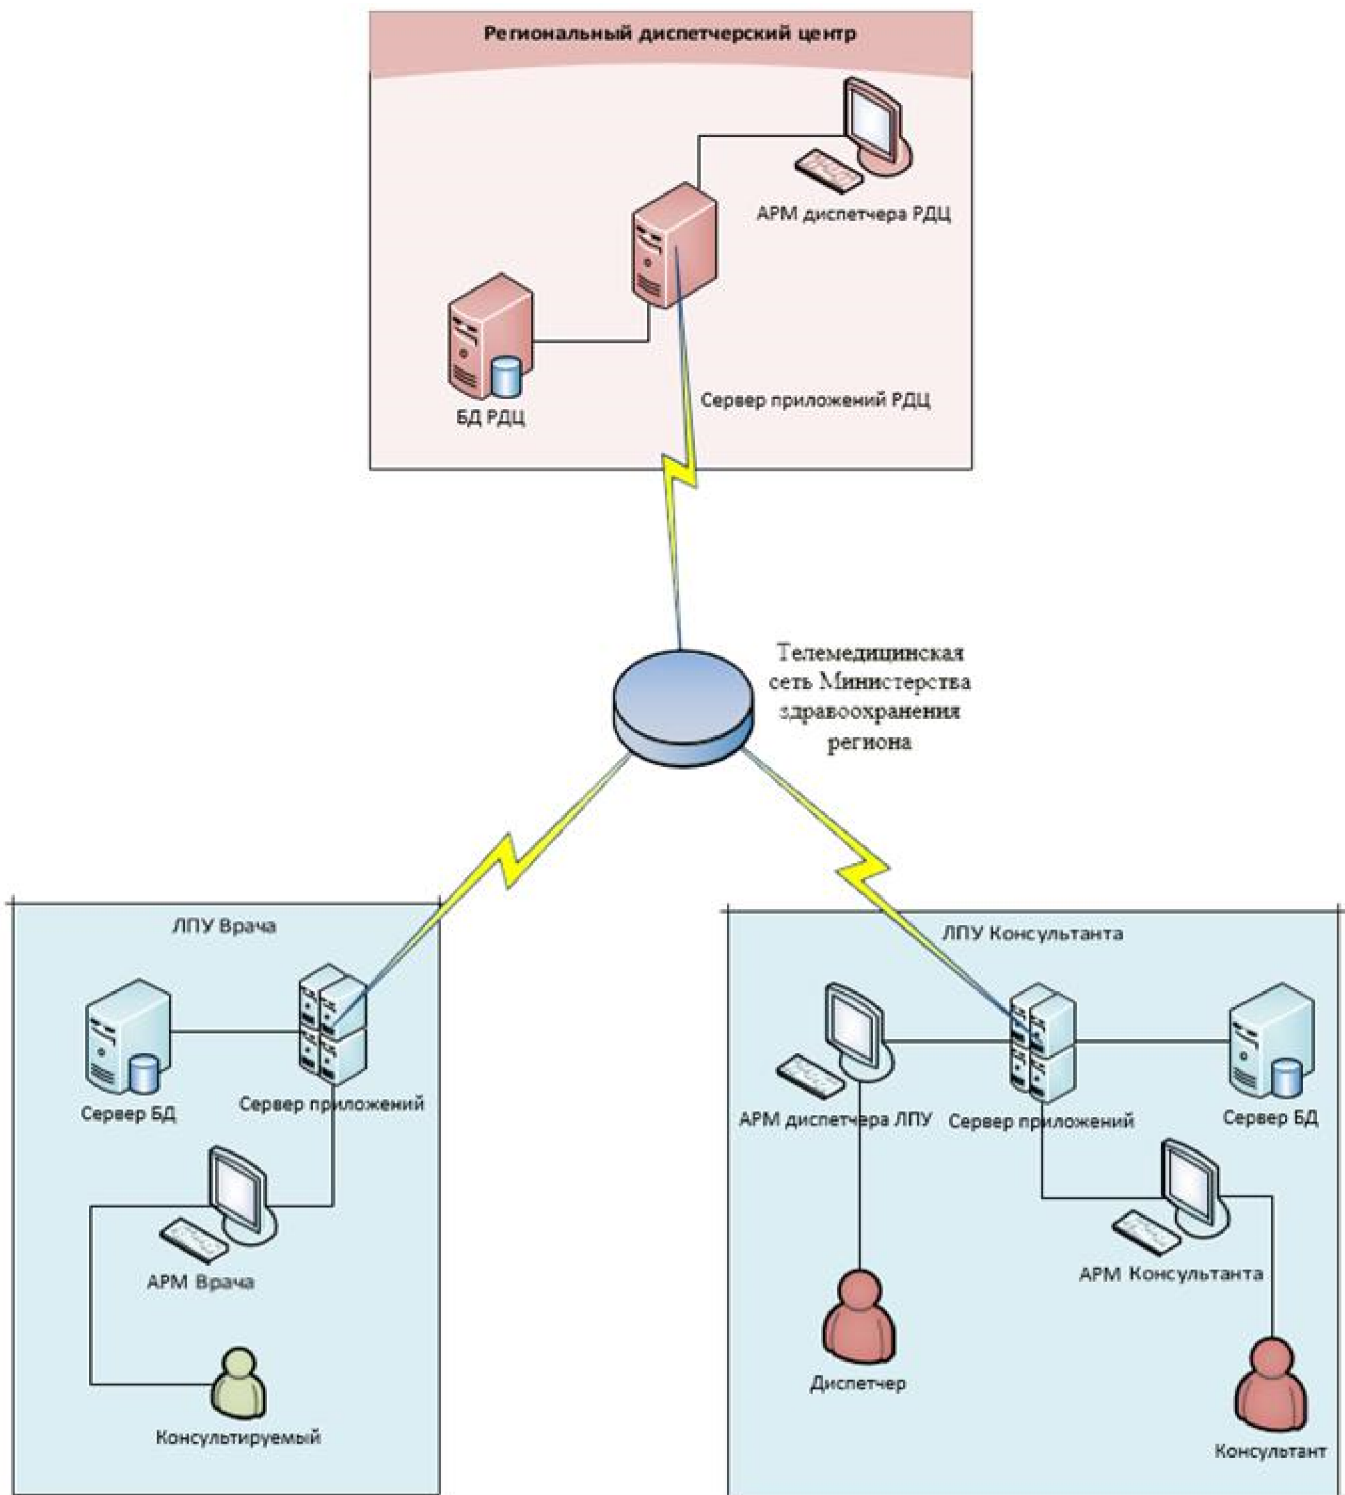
Региональный диспетчерский центр

АРМ диспетчера РДЦ

БД РДЦ

Сервер приложений РДЦ

Телемедицинская сеть Министерства здравоохранения региона

ЛПУ Врача

Сервер БД

Сервер приложений

АРМ Врача

Консултируемый

ЛПУ Консультанта

АРМ диспетчера ЛПУ

Сервер приложений

Сервер БД

АРМ Консультанта

Диспетчер

Консультант